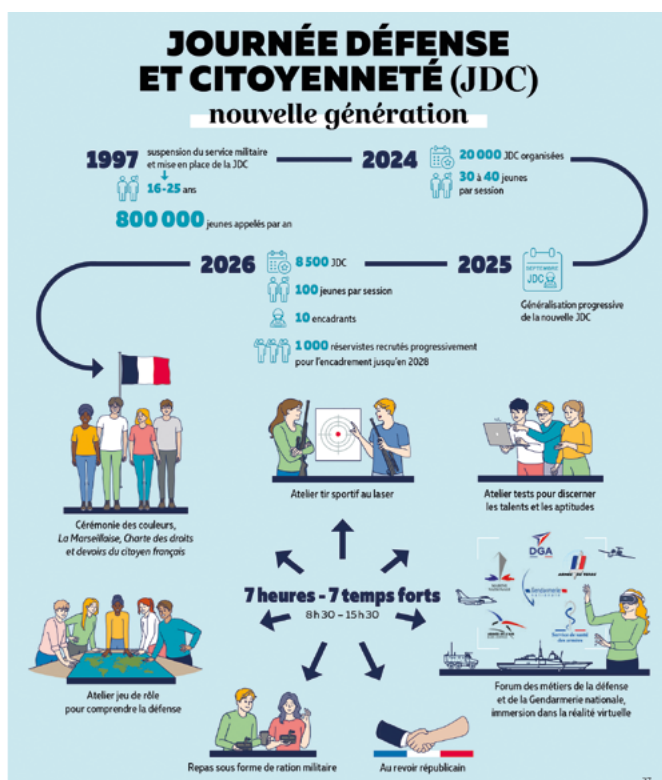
JOURNÉE DÉFENSE ET CITOYENNETÉ (JDC)
nouvelle génération

1997 suspension du service militaire et mise en place de la JDC
16-25 ans
800 000 jeunes appelés par an

2024
20 000 JDC organisées
30 à 40 jeunes par session

2025
SEPTEMBRE JDC
Généralisation progressive de la nouvelle JDC

2026
8 500 JDC
100 jeunes par session
10 encadrants
1 000 réservistes recrutés progressivement pour l'encadrement jusqu'en 2028

Cérémonie des couleurs, La Marseillaise, Charte des droits et devoirs du citoyen français

Atelier tir sportif au laser

Atelier tests pour discerner les talents et les aptitudes

7 heures - 7 temps forts
8h30 – 15h30

Atelier jeu de rôle pour comprendre la défense

DGA
Gendarmerie nationale
Service de santé des armées

Forum des métiers de la défense et de la Gendarmerie nationale, immersion dans la réalité virtuelle

Repas sous forme de ration militaire

Au revoir républicain

27